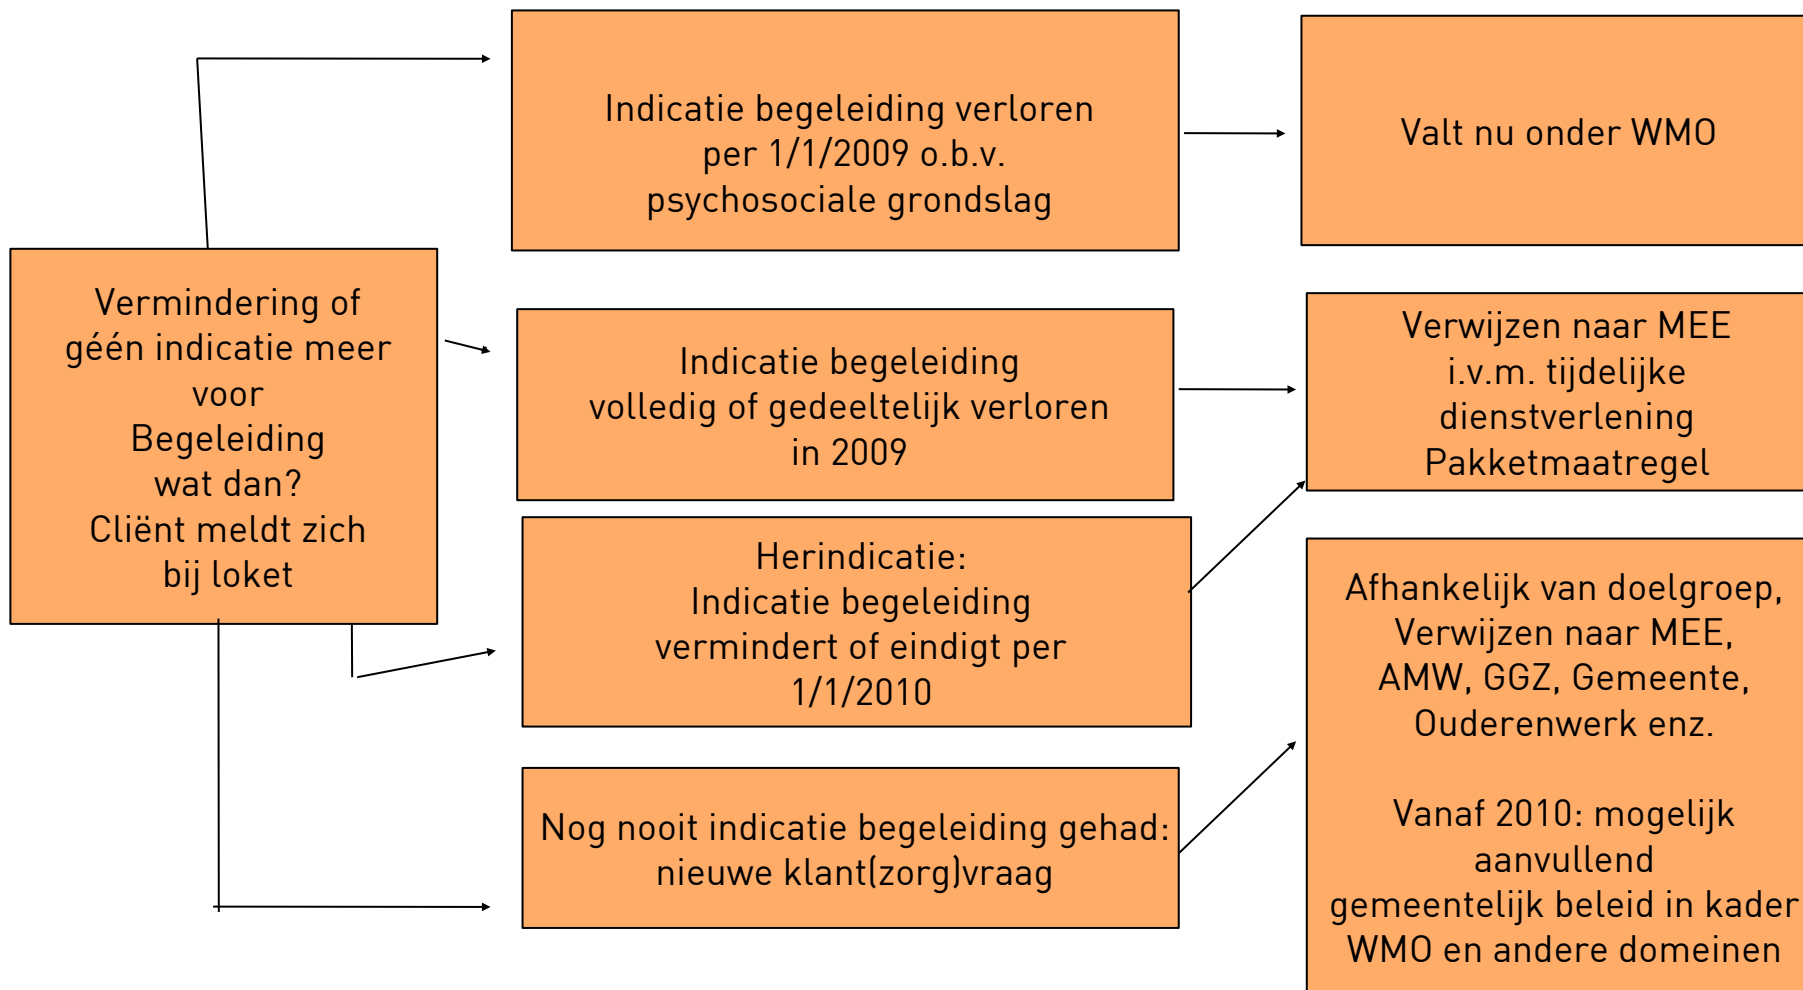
Vermindering of géén indicatie meer voor Begeleiding wat dan? Cliënt meldt zich bij loket

Indicatie begeleiding verloren per 1/1/2009 o.b.v. psychosociale grondslag

Valt nu onder WMO

Indicatie begeleiding volledig of gedeeltelijk verloren in 2009

Verwijzen naar MEE i.v.m. tijdelijke dienstverlening Pakketmaatregel

Herindicatie: Indicatie begeleiding vermindert of eindigt per 1/1/2010

Afhankelijk van doelgroep, Verwijzen naar MEE, AMW, GGZ, Gemeente, Ouderenwerk enz.

Vanaf 2010: mogelijk aanvullend gemeentelijk beleid in kader WMO en andere domeinen

Nog nooit indicatie begeleiding gehad: nieuwe klant(zorg)vraag